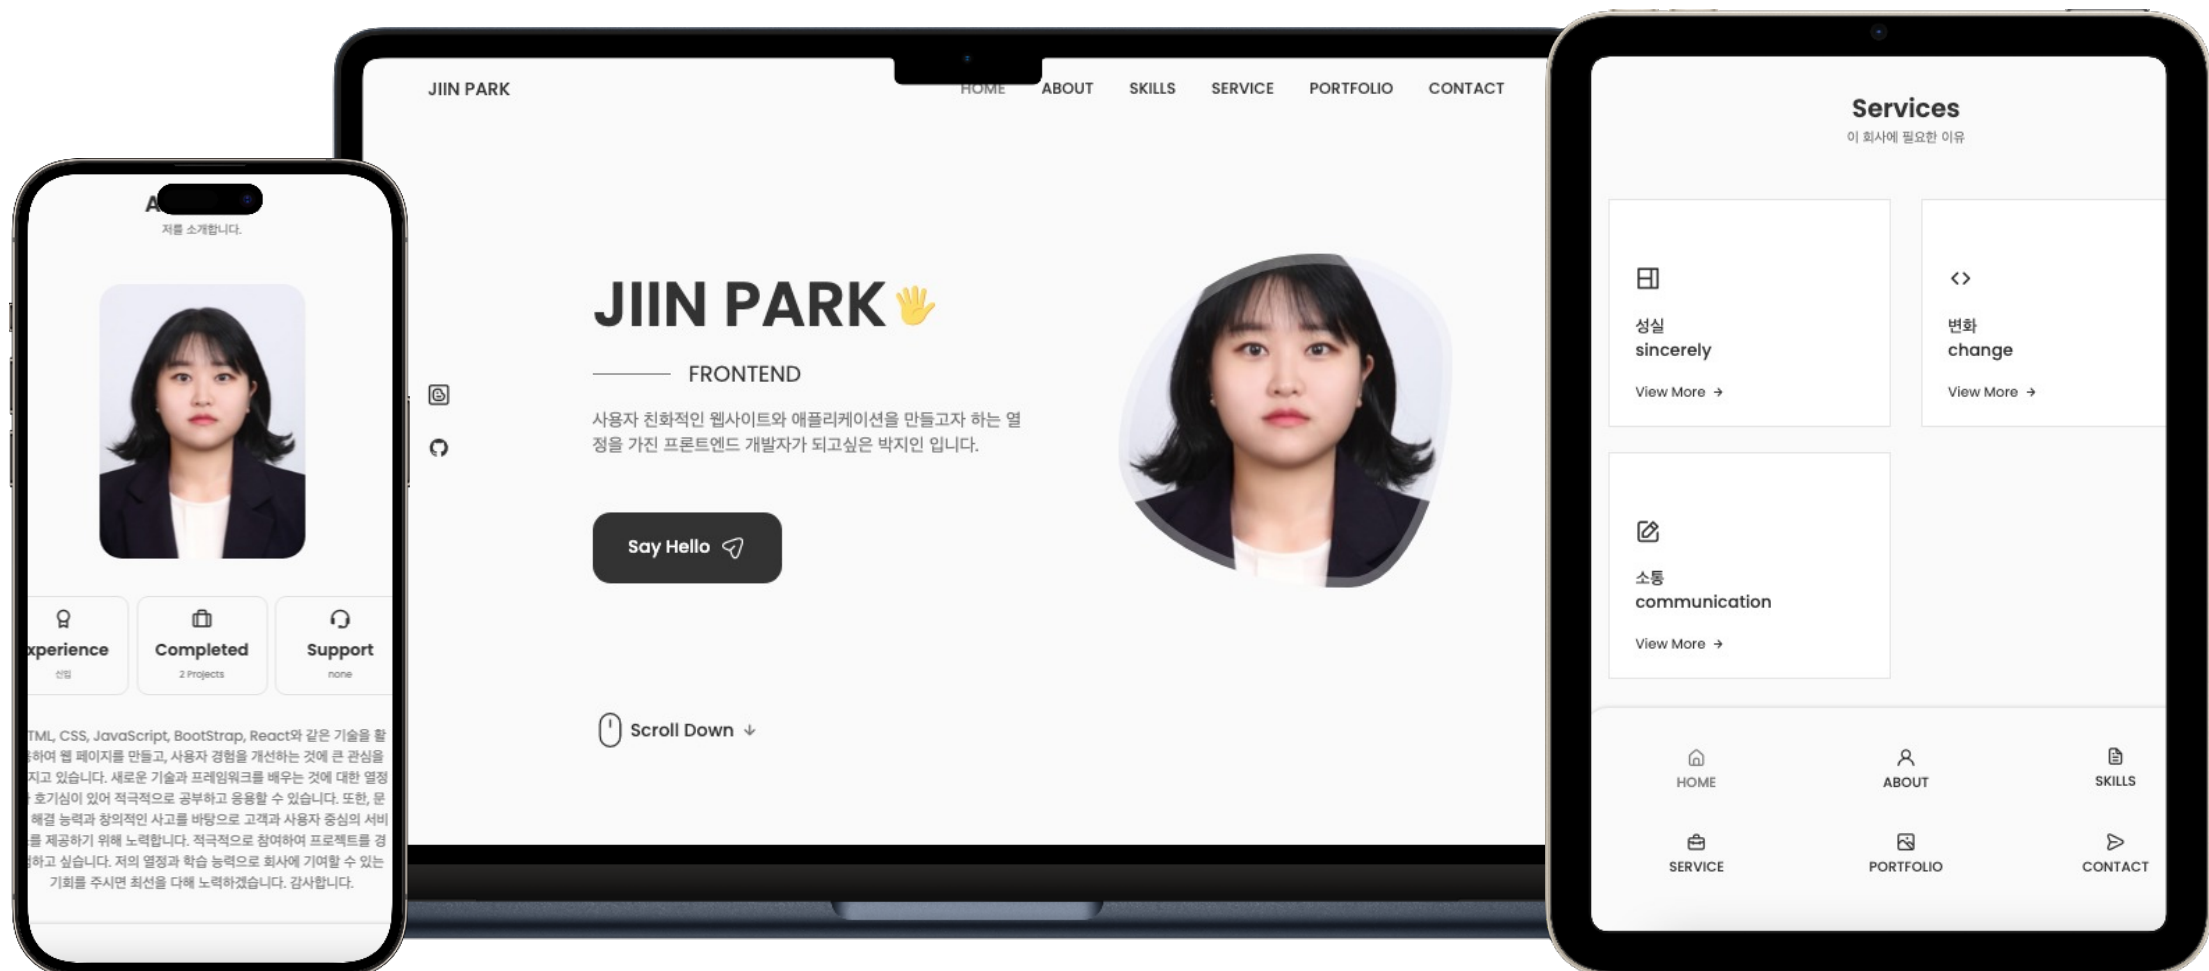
A
저를 소개합니다.

xperience
신입

Completed
2 Projects

Support
none

TML, CSS, JavaScript, BootStrap, React와 같은 기술을 활용하여 웹 페이지를 만들고, 사용자 경험을 개선하는 것에 큰 관심을 지고 있습니다. 새로운 기술과 프레임워크를 배우는 것에 대한 열정 호기심이 있어 적극적으로 공부하고 응용할 수 있습니다. 또한, 문 해결 능력과 창의적인 사고를 바탕으로 고객과 사용자 중심의 서비를 제공하기 위해 노력합니다. 적극적으로 참여하여 프로젝트를 경하고 싶습니다. 저의 열정과 학습 능력으로 회사에 기여할 수 있는 기회를 주시면 최선을 다해 노력하겠습니다. 감사합니다.

JIIN PARK
HOME ABOUT SKILLS SERVICE PORTFOLIO CONTACT

JIIN PARK
FRONTEND
사용자 친화적인 웹사이트와 애플리케이션을 만들고자 하는 열정을 가진 프론트엔드 개발자가 되고싶은 박지인 입니다.

Say Hello

Scroll Down

Services
이 회사에 필요한 이유

성실
sincerely
View More

변화
change
View More

소통
communication
View More

HOME
ABOUT
SKILLS
SERVICE
PORTFOLIO
CONTACT